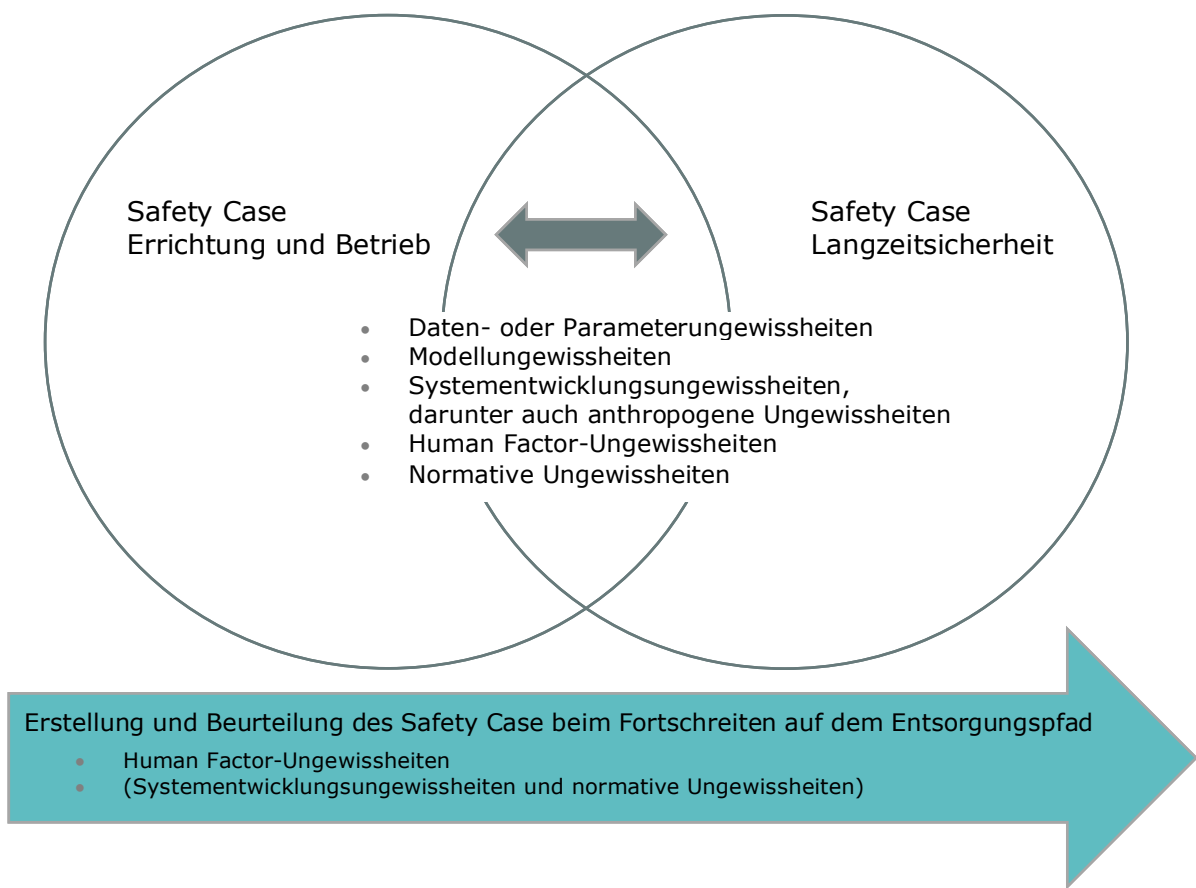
Safety Case
Errichtung und Betrieb

Safety Case
Langzeitsicherheit

- Daten- oder Parameterungewissheiten
- Modellungewissheiten
- Systementwicklungsungewissheiten, darunter auch anthropogene Ungewissheiten
- Human Factor-Ungewissheiten
- Normative Ungewissheiten

Erstellung und Beurteilung des Safety Case beim Fortschreiten auf dem Entsorgungspfad

- Human Factor-Ungewissheiten
- (Systementwicklungsungewissheiten und normative Ungewissheiten)